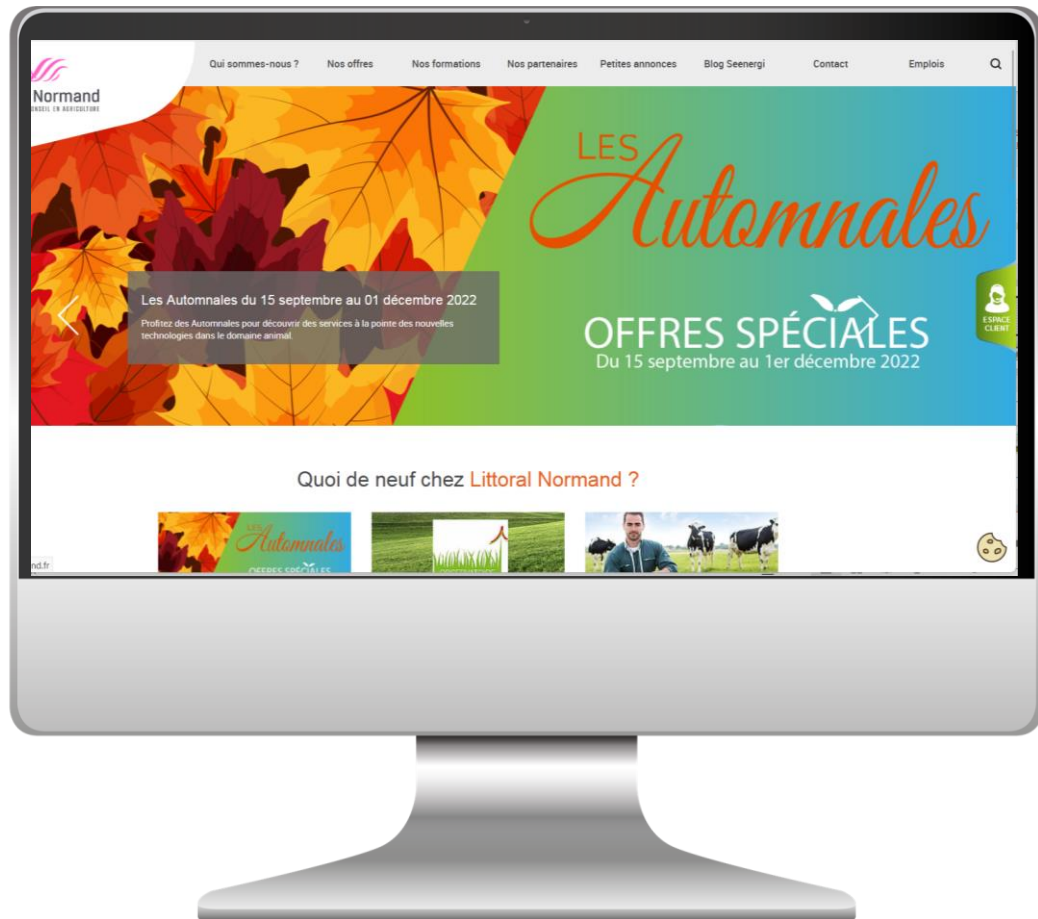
Normand
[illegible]NSEIL EN AGRICULTURE

Qui sommes-nous ? Nos offres Nos formations Nos partenaires Petites annonces Blog Seenergi Contact Emplois

LES Automnales

OFFRES SPÉCIALES
Du 15 septembre au 1er décembre 2022

Les Automnales du 15 septembre au 01 décembre 2022

Profitez des Automnales pour découvrir des services à la pointe des nouvelles technologies dans le domaine animal.

ESPACE CLIENT

Quoi de neuf chez Littoral Normand ?

Les Automnales
OFFRES SPÉCIALES

nd.fr